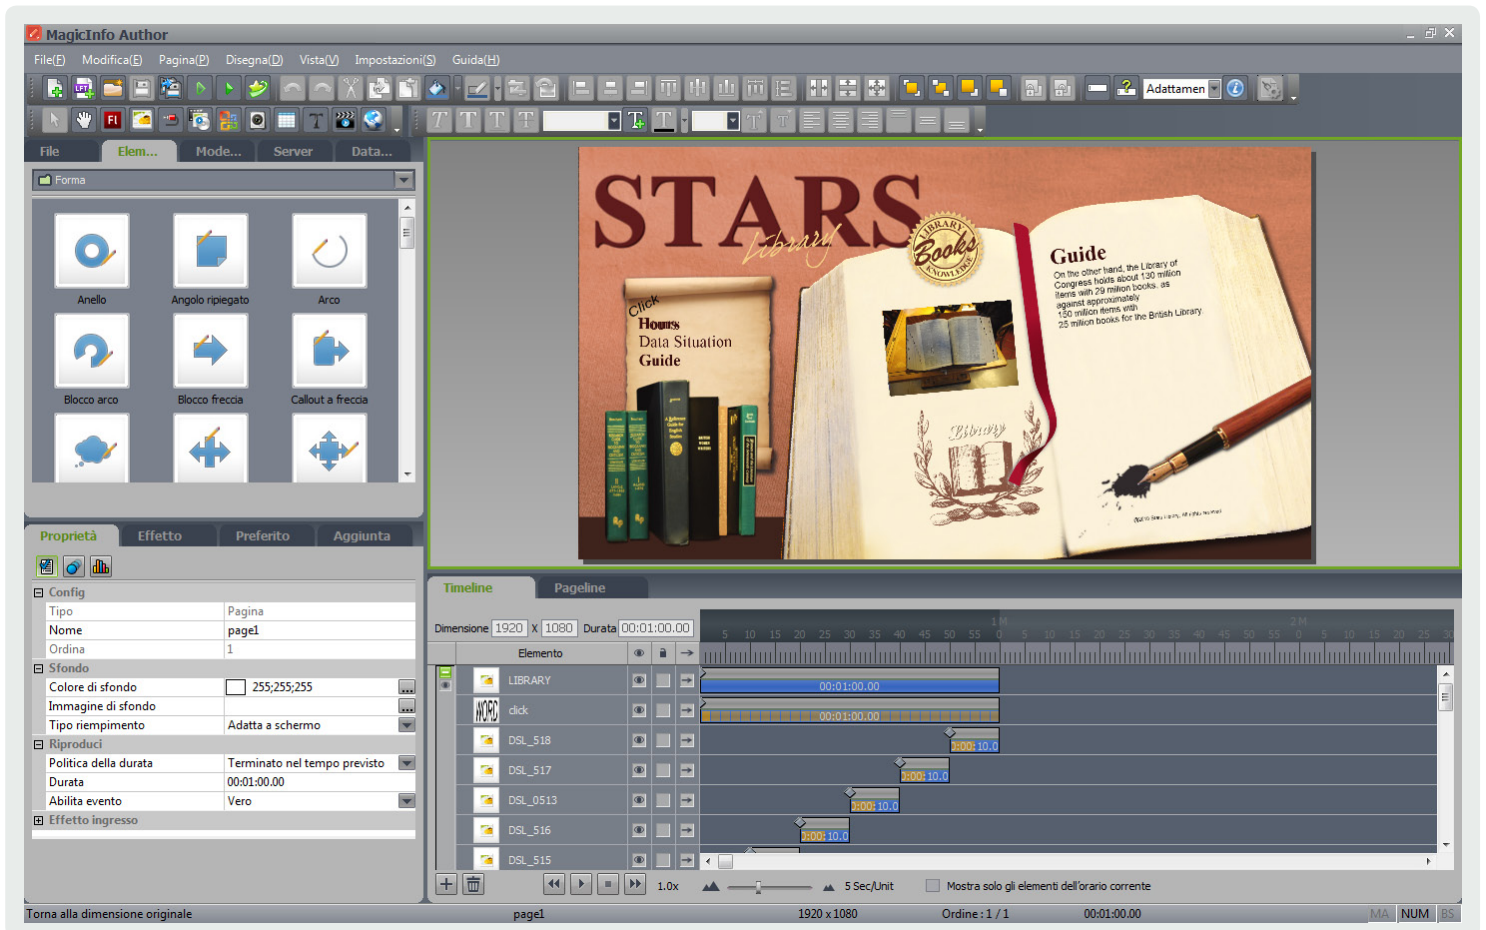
MagicInfo Author

File(F) Modifica(E) Pagina(P) Disegna(D) Vista(V) Impostazioni(S) Guida(H)

Adattamen

File Elem... Mode... Server Data...

Forma

Anello Angolo ripiegato Arco
Blocco arco Blocco freccia Callout a freccia

Proprietà Effetto Preferito Aggiunta

| Config | |
|---|---|
| Tipo | Pagina |
| Nome | page1 |
| Ordina | 1 |
| Sfondo | |
| Colore di sfondo | 255;255;255 |
| Immagine di sfondo | |
| Tipo riempimento | Adatta a schermo |
| Riproduci | |
| Politica della durata | Terminato nel tempo previsto |
| Durata | 00:01:00.00 |
| Abilita evento | Vero |
| Effetto ingresso | |

STARS Library

Click Hours Data Situation Guide

Library Books Knowledge

Guide
On the other hand, the Library of Congress holds about 130 million items with 29 million books, as against approximately 150 million items with 25 million books for the British Library

Library

Timeline Pageline

Dimensione 1920 X 1080 Durata 00:01:00.00

Elemento

LIBRARY 00:01:00.00
click 00:01:00.00
DSL_518 0:00 10.0
DSL_517 0:00 10.0
DSL_0513 0:00 10.0
DSL_516 0:00 10.0
DSL_515

1.0x 5 Sec/Unit Mostra solo gli elementi dell'orario corrente

Torna alla dimensione originale page1 1920 x 1080 Ordine : 1 / 1 00:01:00.00 MA NUM BS